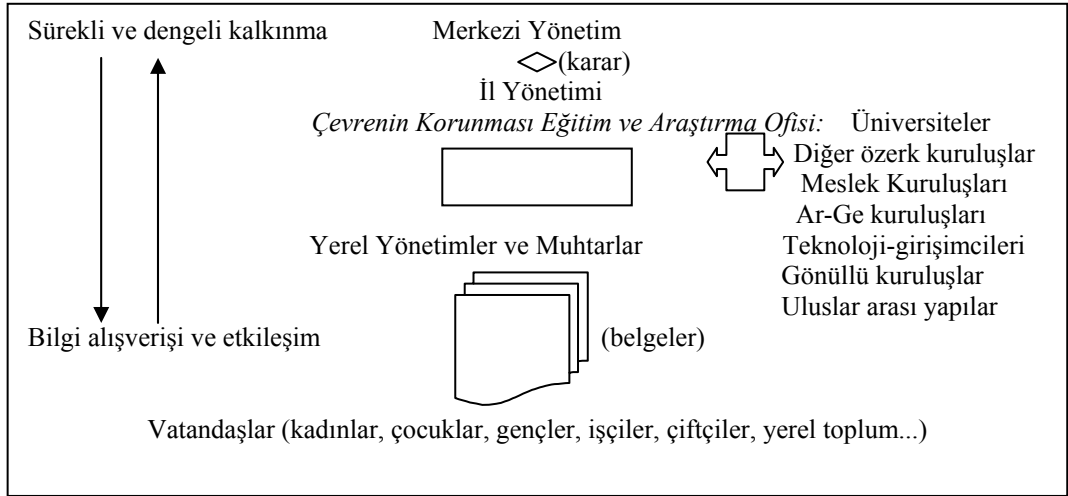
Sürekli ve dengeli kalkınma

Merkezi Yönetim

(karar)

İl Yönetimi

*Çevrenin Korunması Eğitim ve Araştırma Ofisi:*

Üniversiteler

Diğer özerk kuruluşlar

Meslek Kuruluşları

Ar-Ge kuruluşları

Yerel Yönetimler ve Muhtarlar

Teknoloji-girişimcileri

Gönüllü kuruluşlar

Uluslar arası yapılar

Bilgi alışverişi ve etkileşim

(belgeler)

Vatandaşlar (kadınlar, çocuklar, gençler, işçiler, çiftçiler, yerel toplum...)